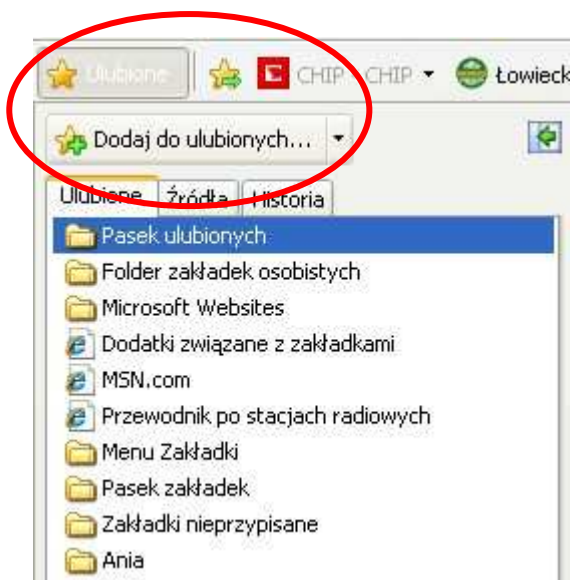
Ulubione CHIP CHIP Łowieck

Dodaj do ulubionych...

Ulubione Źródła Historia

Pasek ulubionych
Folder zakładek osobistych
Microsoft Websites
Dodatki związane z zakładkami
MSN.com
Przewodnik po stacjach radiowych
Menu Zakładki
Pasek zakładek
Zakładki nieprzypisane
Ania